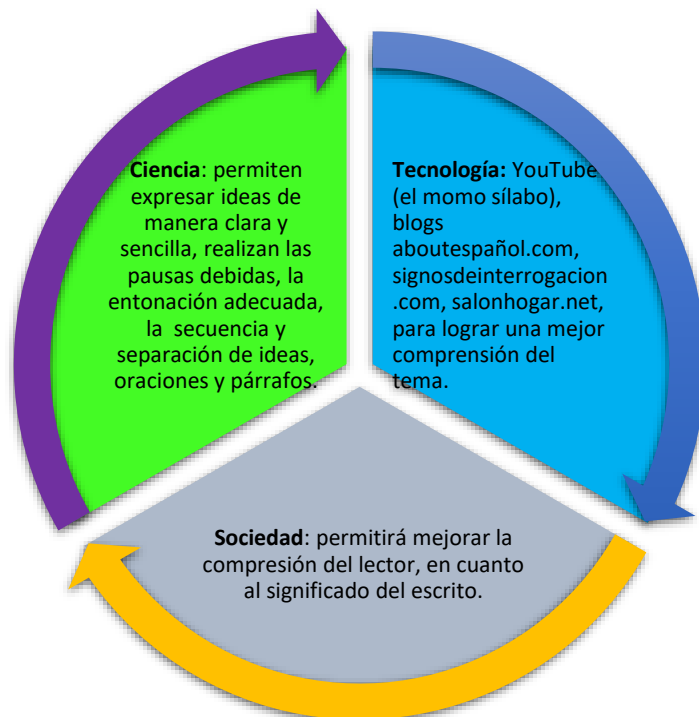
**Ciencia**: permiten expresar ideas de manera clara y sencilla, realizan las pausas debidas, la entonación adecuada, la secuencia y separación de ideas, oraciones y párrafos.

**Tecnología:** YouTube (el momo sílabo), blogs aboutespañol.com, signosdeinterrogacion.com, salonhogar.net, para lograr una mejor comprensión del tema.

**Sociedad**: permitirá mejorar la compresión del lector, en cuanto al significado del escrito.